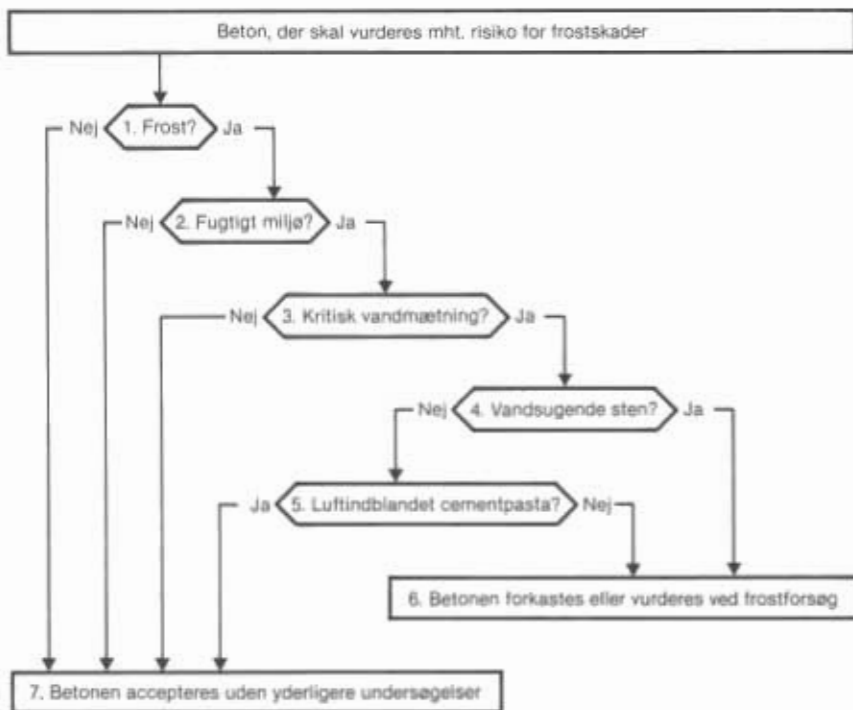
Beton, der skal vurderes mht. risiko for frostskader

Nej 1. Frost? Ja

Nej 2. Fugtigt miljø? Ja

Nej 3. Kritisk vandmætning? Ja

Nej 4. Vandsugende sten? Ja

Ja 5. Luftindblandet cementpasta? Nej

6. Betonen forkastes eller vurderes ved frostforsøg

7. Betonen accepteres uden yderligere undersøgelser